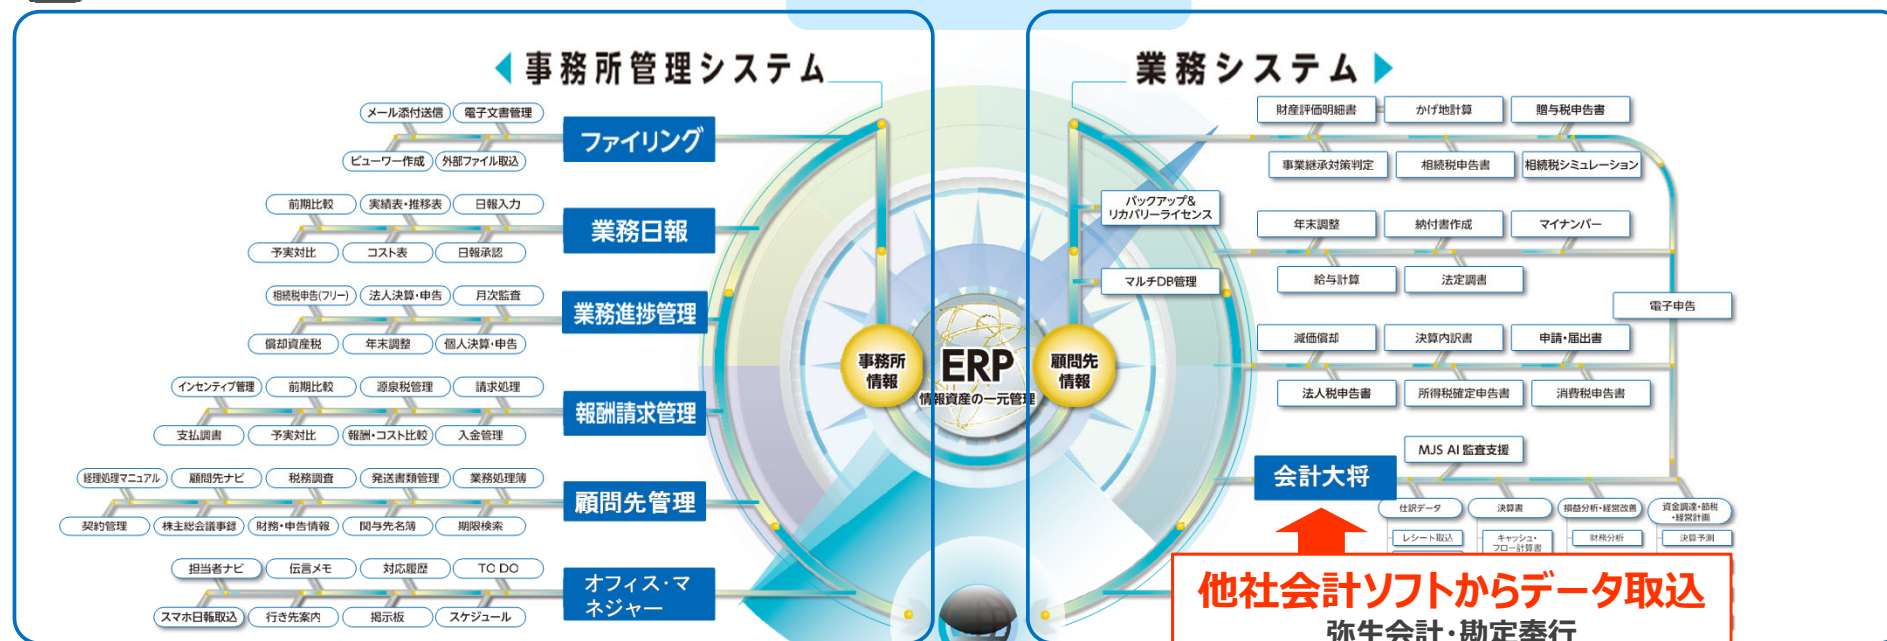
事務所管理システム

メール添付送信
電子文書管理
ファイリング
ビューワー作成
外部ファイル取込

前期比較
実績表・推移表
日報入力
業務日報
予実対比
コスト表
日報承認

相続税申告(フリー)
法人決算・申告
月次監査
業務進捗管理
償却資産税
年末調整
個人決算・申告

インセンティブ管理
前期比較
源泉税管理
請求処理
報酬請求管理
支払調書
予実対比
報酬・コスト比較
入金管理

経理処理マニュアル
顧問先ナビ
税務調査
発送書類管理
業務処理簿
顧問先管理
契約管理
株主総会議事録
財務・申告情報
関与先名簿
期限検索

担当者ナビ
伝言メモ
対応履歴
TO DO
オフィス・マネジャー
スマホ日報取込
行き先案内
掲示板
スケジュール

事務所情報
ERP
情報資産の一元管理
顧問先情報

業務システム

財産評価明細書
かげ地計算
贈与税申告書
事業継承対策判定
相続税申告書
相続税シミュレーション
バックアップ&リカバリーライセンス
年末調整
納付書作成
マイナンバー
マルチDB管理
給与計算
法定調書
電子申告
減価償却
決算内訳書
申請・届出書
法人税申告書
所得税確定申告書
消費税申告書
MJS AI 監査支援
会計大将
仕訳データ
決算書
損益分析・経営改善
資金調達・節税・経営計画
レシート取込
キャッシュ・フロー計算書
財務分析
決算予測

他社会計ソフトからデータ取込
弥生会計・勘定奉行